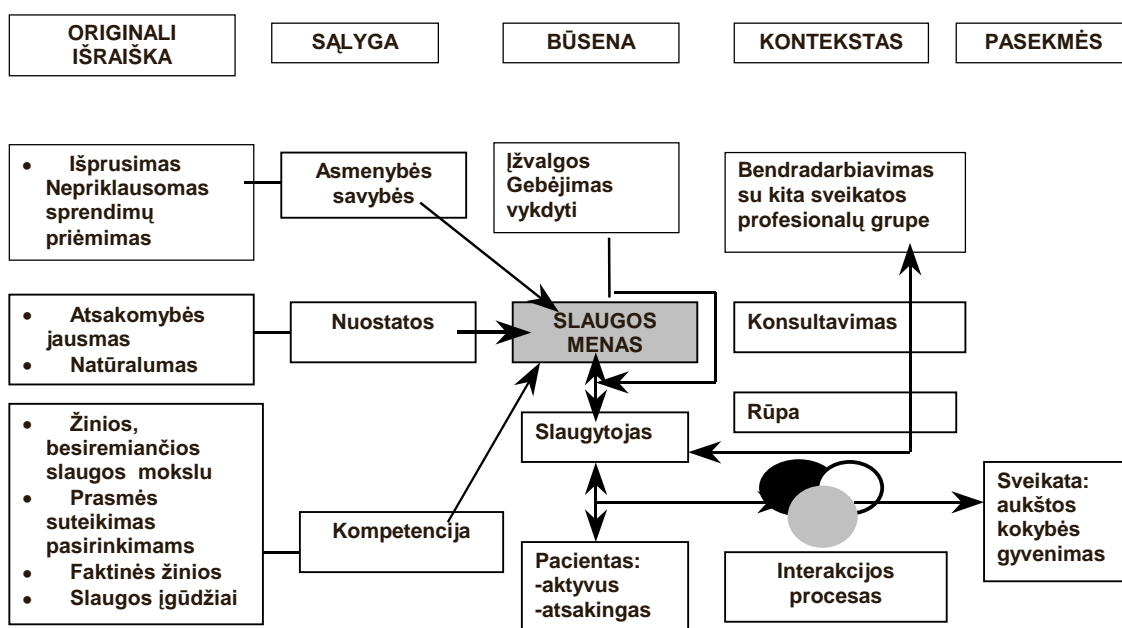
ORIGINALI IŠRAIŠKA

SĄLYGA

BŪSENA

KONTEKSTAS

PASEKMĖS

• Išprusimas Nepriklausomas sprendimų priėmimas

Asmenybės savybės

Įžvalgos Gebėjimas vykdyti

Bendradarbiavimas su kita sveikatos profesionalų grupe

• Atsakomybės jausmas
• Natūralumas

Nuostatos

SLAUGOS MENAS

Konsultavimas

Rūpa

Slaugytojas

• Žinios, besiremiančios slaugos mokslu
• Prasmės suteikimas pasirinkimams
• Faktinės žinios
• Slaugos įgūdžiai

Kompetencija

Sveikata: aukštos kokybės gyvenimas

Pacientas: -aktyvus -atsakingas

Interakcijos procesas